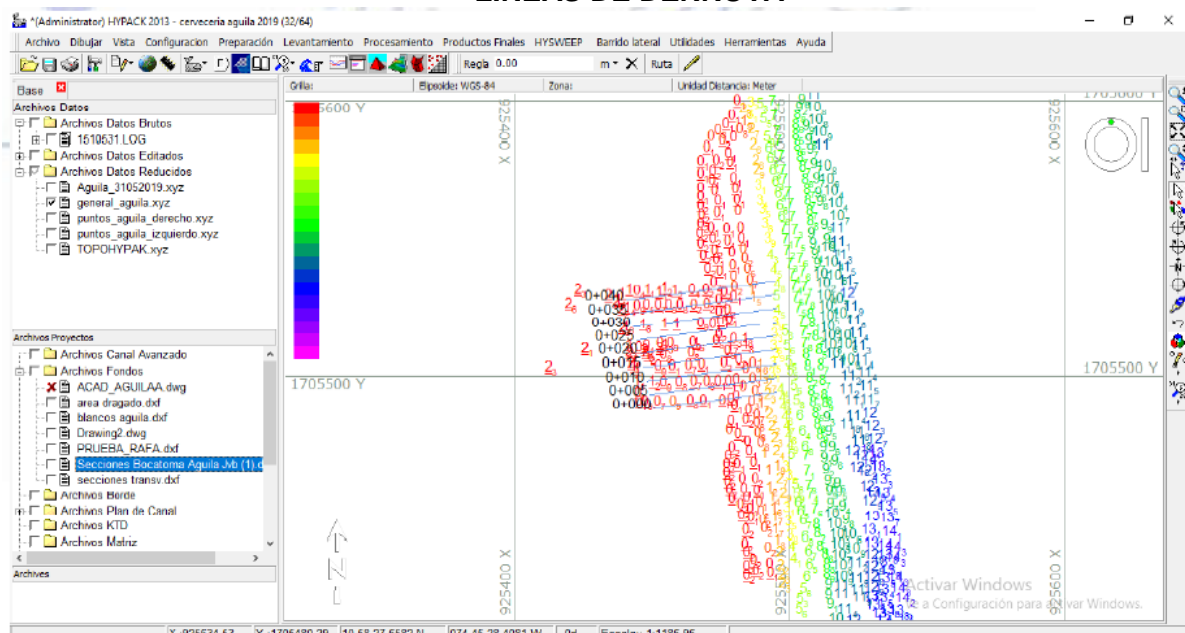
*(Administrator) HYPACK 2013 - cerveceria aguila 2019 (32/64)

Archivo Dibujar Vista Configuracion Preparación Levantamiento Procesamiento Productos Finales HYSWEEP Barrido lateral Utilidades Herramientas Ayuda

Regla 0.00 m Ruta

Base

Archivos Datos
Archivos Datos Brutos
1510531.LOG
Archivos Datos Editados
Archivos Datos Reducidos
Aguila_31052019.xyz
general_aguila.xyz
puntos_aguila_derecho.xyz
puntos_aguila_izquierdo.xyz
TOPOHYPAK.xyz

Archivos Proyectos
Archivos Canal Avanzado
Archivos Fondos
ACAD_AGUILAA.dwg
area dragado.dxf
blancos aguila.dxf
Drawing2.dwg
PRUEBA_RAFA.dxf
Secciones Bocatoma Aguila Jvb (1).d
secciones transv.dxf
Archivos Borde
Archivos Plan de Canal
Archivos KTD
Archivos Matriz

Archives

Grilla: Elipsoide: WGS-84 Zona: Unidad Distancia: Meter

1705600 Y
925400 X
925600 X
1705600 Y
1705500 Y
1705500 Y
925400 X
925500 X
925600 X

0+040
0+035
0+030
0+025
0+020
0+015
0+010
0+005
0+000

Activar Windows
a Configuración para activar Windows.

X 925624.67 Y 1705480.29 10 58 27.5582 N 074 45 28.4081 W Escala: 1:1186.86